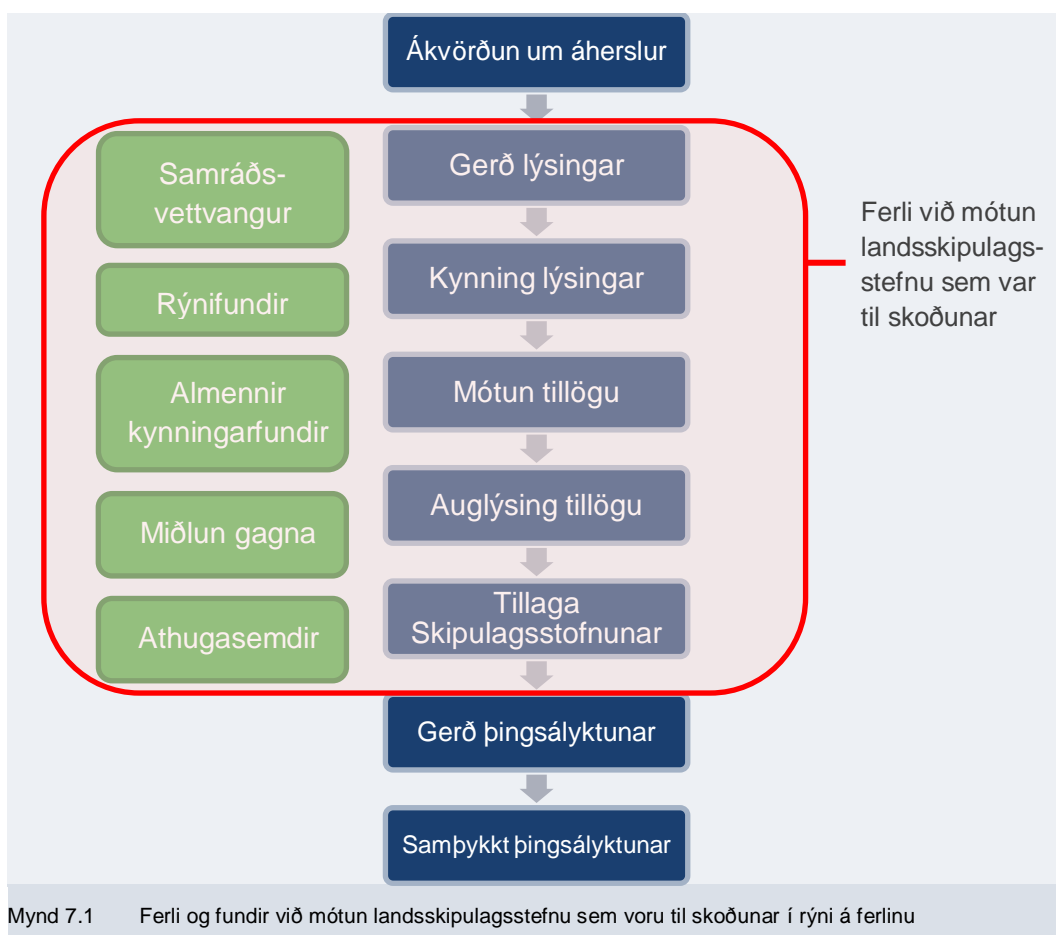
Ákvörðun um áherslur

Samráðsvettvangur

Gerð lýsingar

Rýnifundir

Kynning lýsingar

Almennir kynningarfundir

Mótun tillögu

Miðlun gagna

Auglýsing tillögu

Athugasemdir

Tillaga Skipulagsstofnunar

Ferli við mótun landsskipulagsstefnu sem var til skoðunar

Gerð þingsályktunar

Samþykkt þingsályktunar

Mynd 7.1 Ferli og fundir við mótun landsskipulagsstefnu sem voru til skoðunar í rýni á ferlinu